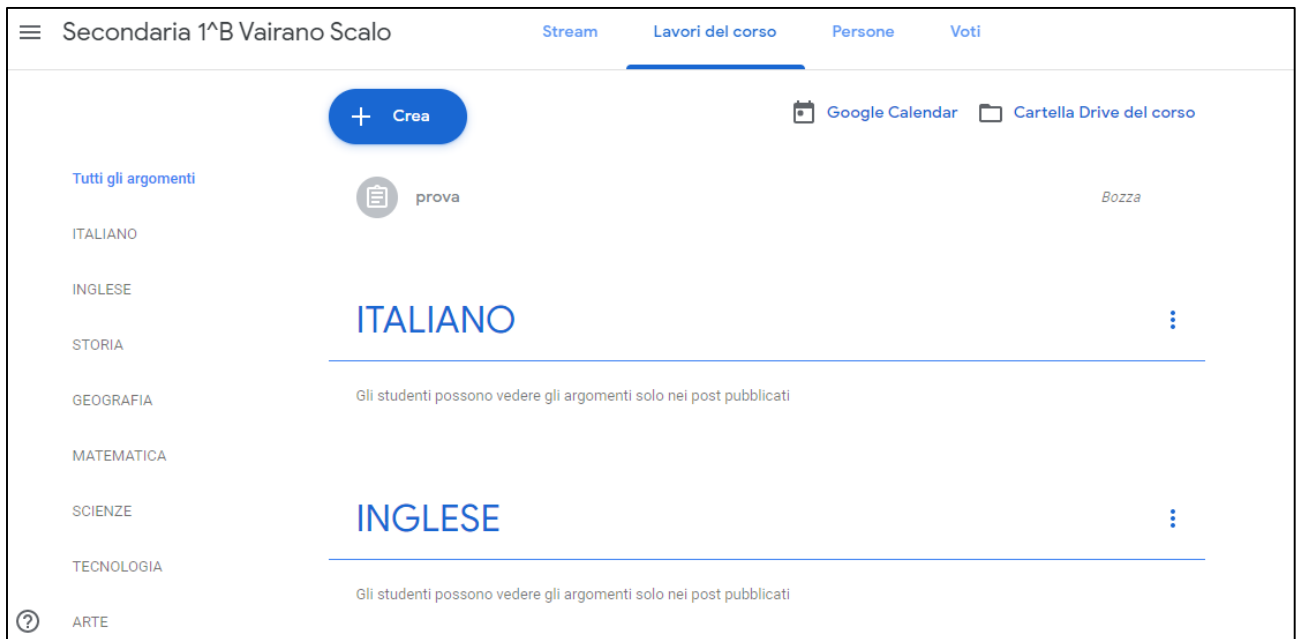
Secondaria 1^B Vairano Scalo

Stream Lavori del corso Persone Voti

Crea

Google Calendar Cartella Drive del corso

Tutti gli argomenti

ITALIANO

INGLESE

STORIA

GEOGRAFIA

MATEMATICA

SCIENZE

TECNOLOGIA

ARTE

prova

Bozza

ITALIANO

Gli studenti possono vedere gli argomenti solo nei post pubblicati

INGLESE

Gli studenti possono vedere gli argomenti solo nei post pubblicati